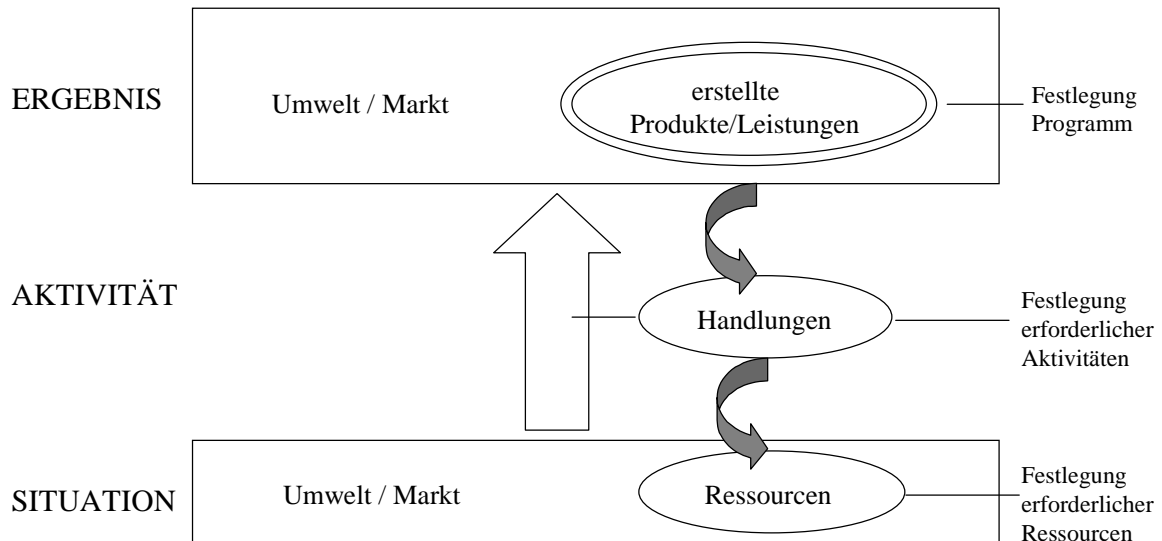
ERGEBNIS

Umwelt / Markt

erstellte Produkte/Leistungen

Festlegung Programm

AKTIVITÄT

Handlungen

Festlegung erforderlicher Aktivitäten

SITUATION

Umwelt / Markt

Ressourcen

Festlegung erforderlicher Ressourcen